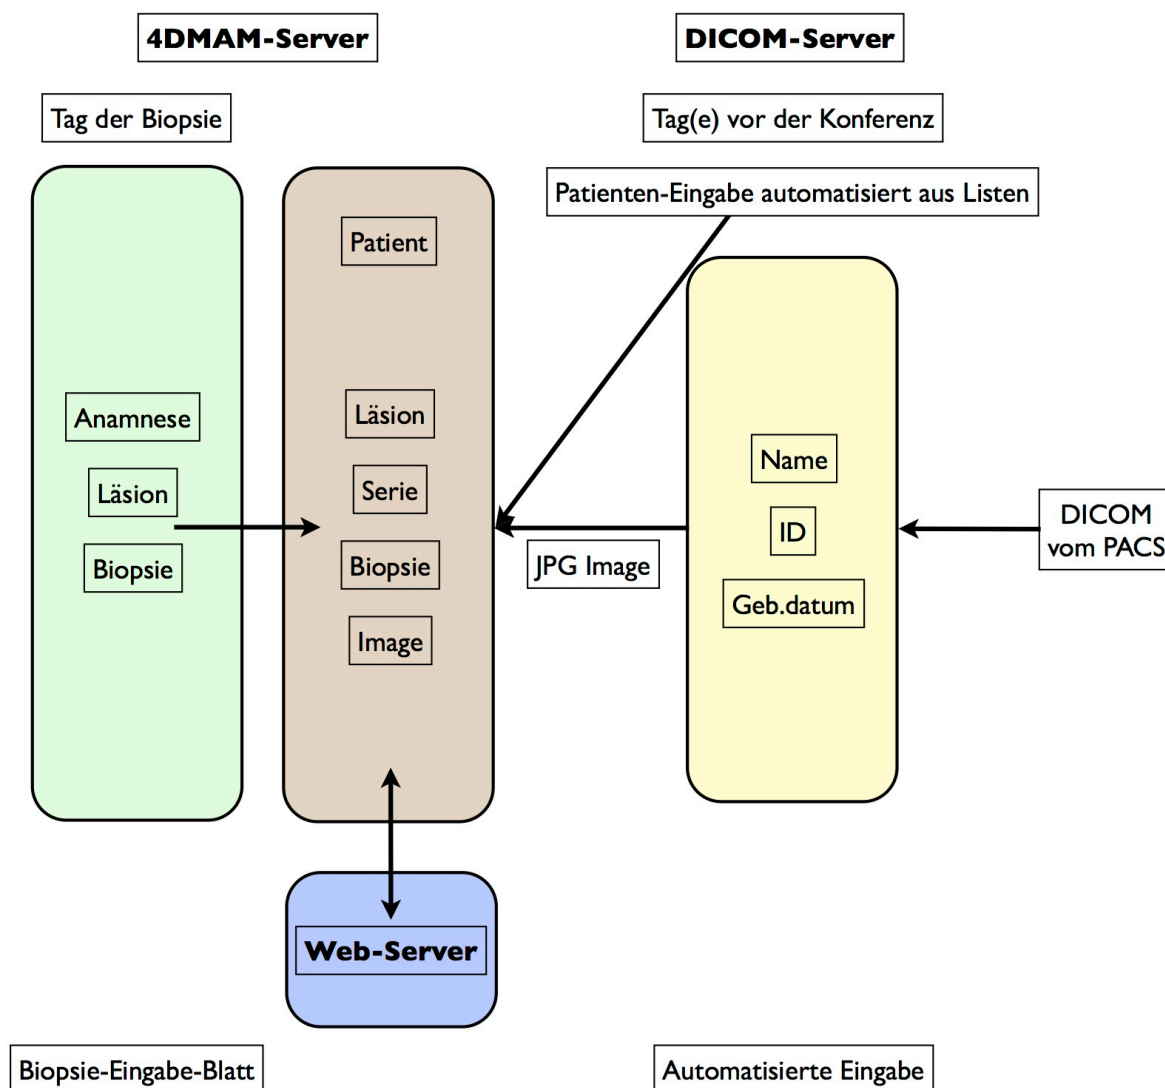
4DMAM-Server

DICOM-Server

Tag der Biopsie

Tag(e) vor der Konferenz

Patienten-Eingabe automatisiert aus Listen

Anamnese

Läsion

Biopsie

Patient

Läsion

Serie

Biopsie

Image

Name

ID

Geb.datum

DICOM vom PACS

JPG Image

Web-Server

Biopsie-Eingabe-Blatt

Automatisierte Eingabe